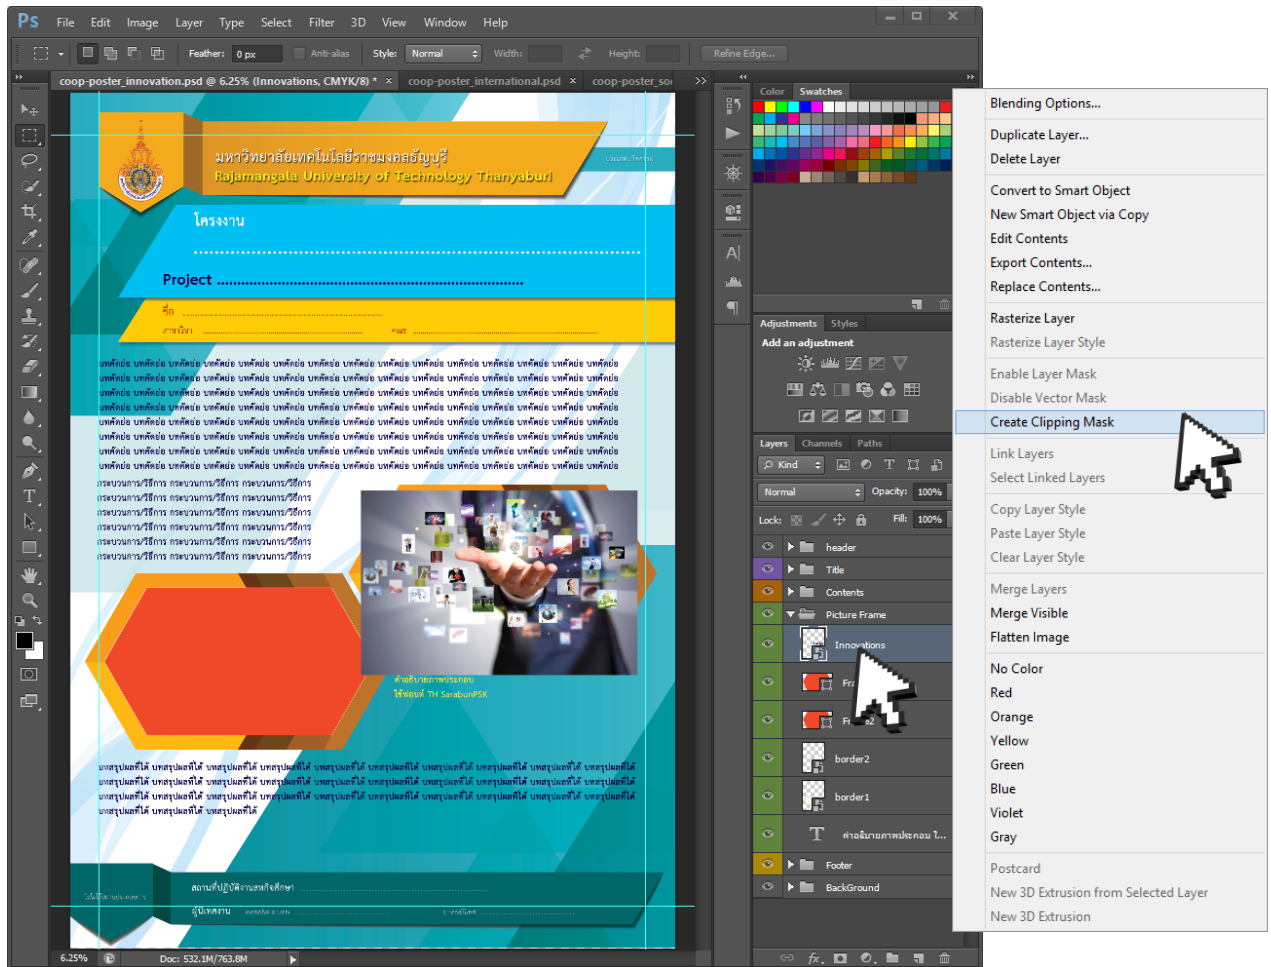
Ps File Edit Image Layer Type Select Filter 3D View Window Help

Feather: 0 px Anti-alias Style: Normal Width: Height: Refine Edge...

coop-poster_innovation.psd @ 6.25% (Innovations, CMYK/8) * × coop-poster_international.psd × coop-poster_so

มหาวิทยาลัยเทคโนโลยีราชมงคลธัญบุรี
Rajamangala University of Technology Thanyaburi

โครงงาน

Project

ชื่อ
สาขาวิชา

บทคัดย่อ บทคัดย่อ บทคัดย่อ บทคัดย่อ บทคัดย่อ บทคัดย่อ บทคัดย่อ บทคัดย่อ บทคัดย่อ บทคัดย่อ บทคัดย่อ บทคัดย่อ

กระบวนการ/วิธีการ กระบวนการ/วิธีการ

คำอธิบายภาพประกอบ
ใช้ฟอนต์ TH SarabunPSK

บทสรุปผลที่ได้ บทสรุปผลที่ได้ บทสรุปผลที่ได้ บทสรุปผลที่ได้ บทสรุปผลที่ได้

สถานที่ปฏิบัติงานสหกิจศึกษา
ผู้นิเทศงาน

6.25% Doc: 532.1M/763.8M

Color Swatches

Adjustments Styles
Add an adjustment

Layers Channels Paths
Kind
Normal Opacity: 100%
Lock: Fill: 100%
header
Title
Contents
Picture Frame
Innovations
Fr
Fr 2
border2
border1
คำอธิบายภาพประกอบ 1...
Footer
BackGround

Blending Options...
Duplicate Layer...
Delete Layer
Convert to Smart Object
New Smart Object via Copy
Edit Contents
Export Contents...
Replace Contents...
Rasterize Layer
Rasterize Layer Style
Enable Layer Mask
Disable Vector Mask
Create Clipping Mask
Link Layers
Select Linked Layers
Copy Layer Style
Paste Layer Style
Clear Layer Style
Merge Layers
Merge Visible
Flatten Image
No Color
Red
Orange
Yellow
Green
Blue
Violet
Gray
Postcard
New 3D Extrusion from Selected Layer
New 3D Extrusion